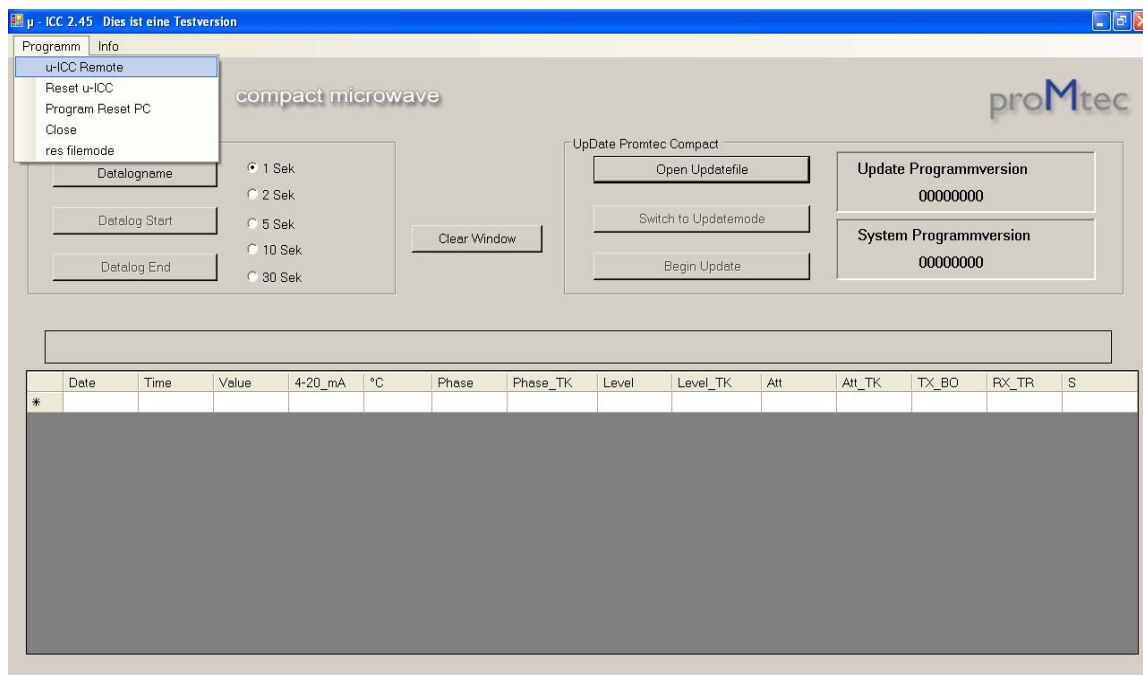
µ - ICC 2.45 Dies ist eine Testversion

Programm Info

u-ICC Remote
Reset u-ICC
Program Reset PC
Close
res filemode

compact microwave

proMtec

Datalogname
Datalog Start
Datalog End

1 Sek
2 Sek
5 Sek
10 Sek
30 Sek

Clear Window

UpDate Promtec Compact
Open Updatefile
Switch to Updatemode
Begin Update

Update Programmversion
00000000

System Programmversion
00000000

| | Date | Time | Value | 4-20_mA | °C | Phase | Phase_TK | Level | Level_TK | Att | Att_TK | TX_BO | RX_TR | S |
|---|---|---|---|---|---|---|---|---|---|---|---|---|---|---|
| * | | | | | | | | | | | | | | |